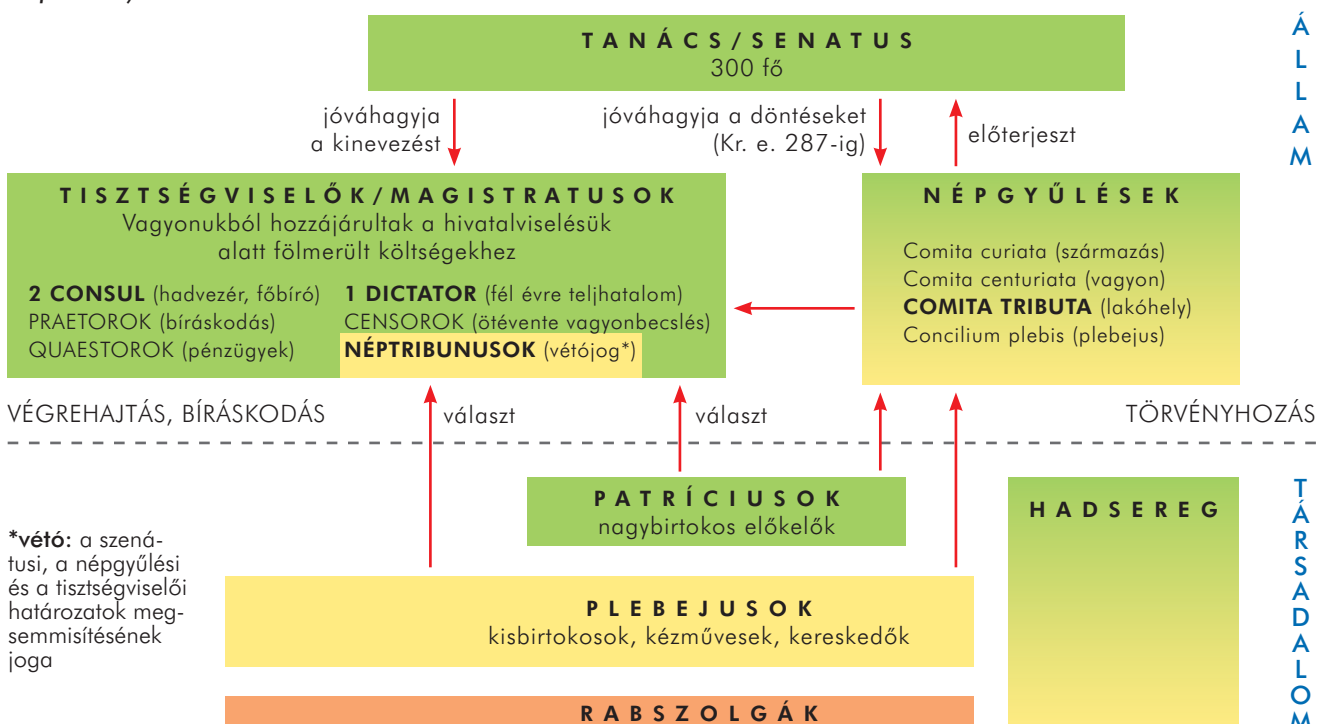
ÁLLAM

TANÁCS/SENATUS
300 fő

jóváhagyja a kinevezést

jóváhagyja a döntéseket (Kr. e. 287-ig)

előterjeszt

TISZTSÉGVISELŐK/MAGISTRATUSOK
Vagyonukból hozzájárultak a hivatalviselésük alatt fölmerült költségekhez

2 CONSUL (hadvezér, főbíró)
PRAETOROK (bíráskodás)
QUAESTOROK (pénzügyek)

1 DICTATOR (fél évre teljhatalom)
CENSOROK (ötévente vagyonbecslés)
NÉPTRIBUNUSOK (vétójog*)

NÉPGYŰLÉSEK

Comita curiata (származás)
Comita centuriata (vagyon)
COMITA TRIBUTA (lakóhely)
Concilium plebis (plebejus)

VÉGREHAJTÁS, BÍRÁSKODÁS

választ

választ

TÖRVÉNYHOZÁS

TÁRSADALOM

PATRÍCIUSOK
nagybirtokos előkelők

HADSEREG

*vétó: a szenátusi, a népgyűlési és a tisztségviselői határozatok megsemmisítésének joga

PLEBEJUSOK
kisbirtokosok, kézművesek, kereskedők

RABSZOLGÁK